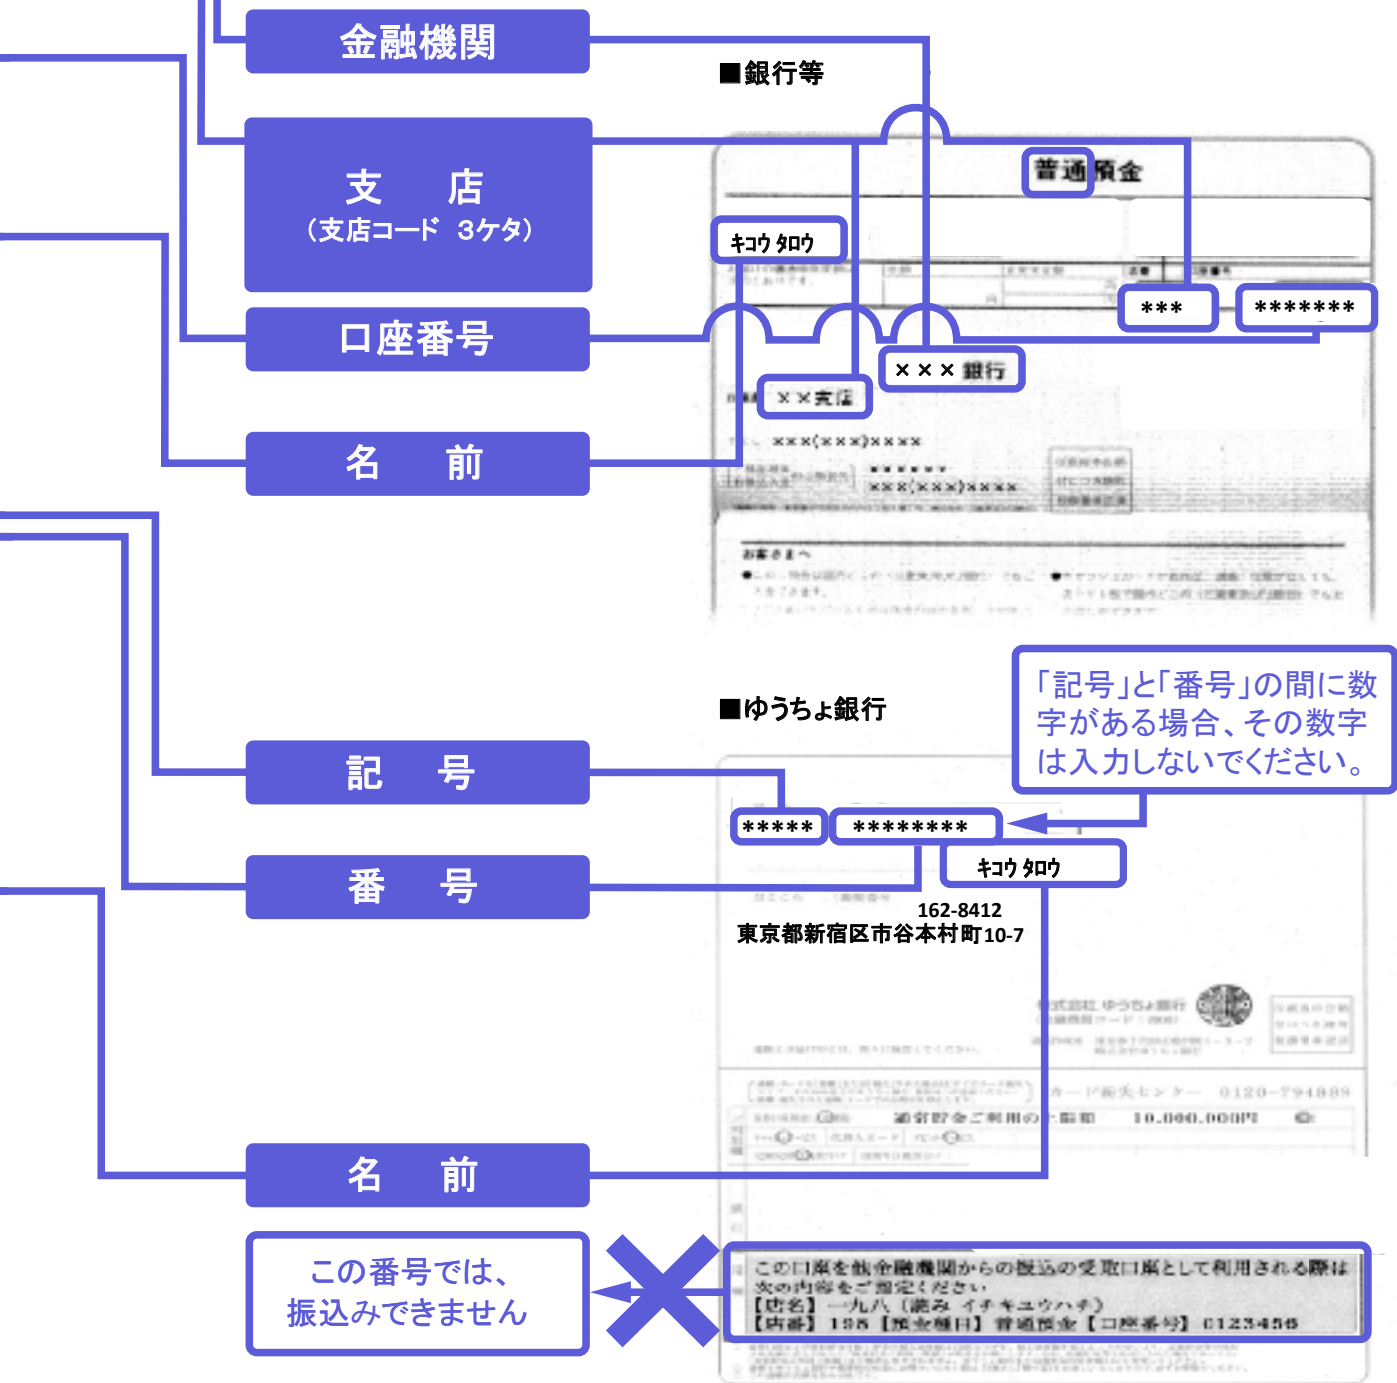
金融機関

■銀行等

支　店
（支店コード　3ケタ）

普通預金

ｷﾖｳ ﾀﾛｳ

口座番号

＊＊＊

＊＊＊＊＊＊＊

×××銀行

××支店

名　前

×××(×××)××××

××××××

×××(×××)××××

お客さまへ

「記号」と「番号」の間に数字がある場合、その数字は入力しないでください。

■ゆうちょ銀行

記　号

＊＊＊＊＊

＊＊＊＊＊＊＊＊

番　号

ｷﾖｳ ﾀﾛｳ

162-8412
東京都新宿区市谷本村町10-7

株式会社 ゆうちょ銀行

通常貯金ご利用の一限度額　10,000,000円

名　前

この番号では、振込みできません

この口座を他金融機関からの振込の受取口座として利用される際は次の内容をご指定ください。
【店名】一九八（読み　イチキュウハチ）
【店番】198【預金種目】普通預金【口座番号】0123456